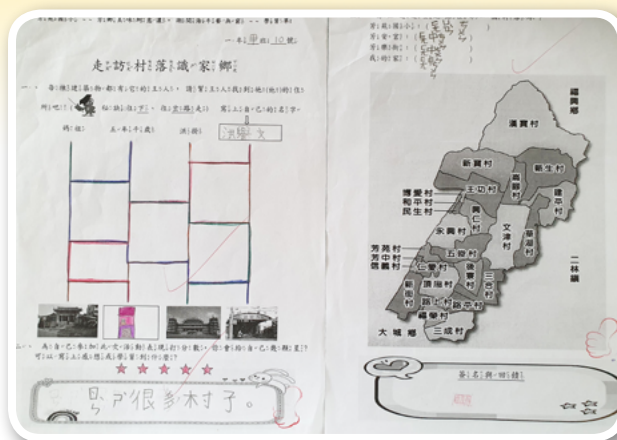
一年甲班10號

走訪村落識家鄉

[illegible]

洪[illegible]文

★★★★★

另外很多村子。

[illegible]

埔興鄉

溪頭村

溪貢村

新寶村

新生村

王功村

漢寶村

和平村

民生村

文津村

永興村

芳苑村

芳中村

信義村

五俗村

二林鎮

大城鄉

三成村

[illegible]